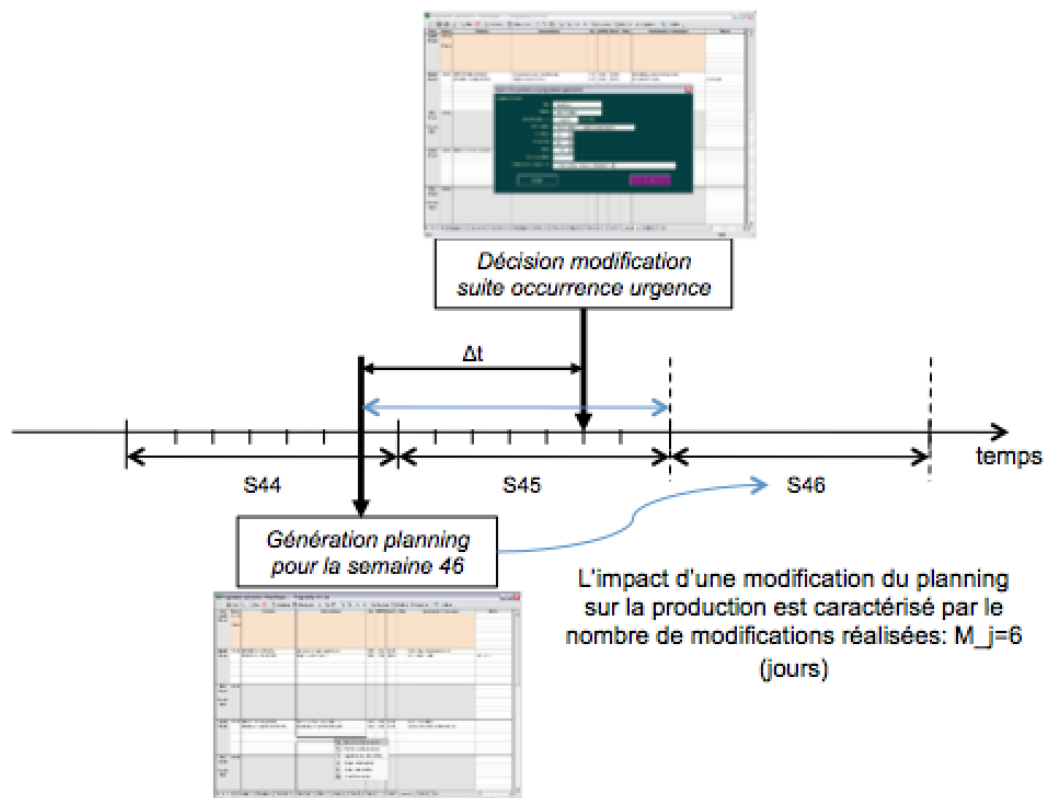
Décision modification suite occurrence urgence

Δt

temps

S44

S45

S46

Génération planning pour la semaine 46

L'impact d'une modification du planning sur la production est caractérisé par le nombre de modifications réalisées: M_j=6 (jours)